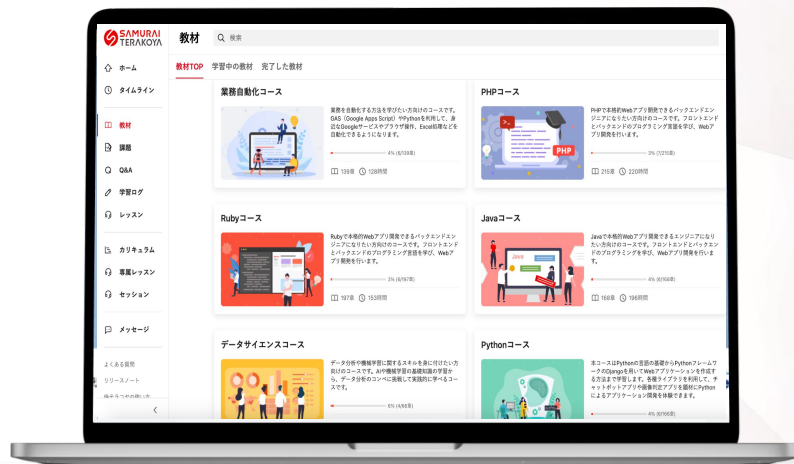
SAMURAI TERAKOYA

教材

検索

ホーム
タイムライン
教材
課題
Q&A
学習ログ
レッスン
カリキュラム
專屬レッスン
セッション
メッセージ
よくある質問
リリースノート
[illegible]

教材TOP　学習中の教材　完了した教材

業務自動化コース

業務を自動化する方法を学びたい方向けのコースです。GAS（Google Apps Script）やPythonを利用して、身近なGoogleサービスやブラウザ操作、Excel処理などを自動化できるようになります。

4% (6/139章)

139章　128時間

PHPコース

PHPで本格的Webアプリ開発できるバックエンドエンジニアになりたい方向けのコースです。フロントエンドとバックエンドのプログラミング言語を学び、Webアプリ開発を行います。

3% (7/215章)

215章　220時間

Rubyコース

Rubyで本格的Webアプリ開発できるバックエンドエンジニアになりたい方向けのコースです。フロントエンドとバックエンドのプログラミング言語を学び、Webアプリ開発を行います。

3% (6/197章)

197章　153時間

Javaコース

Javaで本格的Webアプリ開発できるエンジニアになりたい方向けのコースです。フロントエンドとバックエンドのプログラミングを学び、Webアプリ開発を行います。

4% (6/168章)

168章　196時間

データサイエンスコース

データ分析や機械学習に関するスキルを身に付けたい方向けのコースです。AIや機械学習の基礎知識の学習から、データ分析のコンペに挑戦して実践的に学べるコースです。

6% (4/68章)

Pythonコース

本コースはPythonの言語の基礎からPythonフレームワークのDjangoを用いてWebアプリケーションを作成する方法まで学習します。各種ライブラリを利用して、チャットボットアプリや画像判定アプリを題材にPythonによるアプリケーション開発を体験できます。

4% (6/166章)